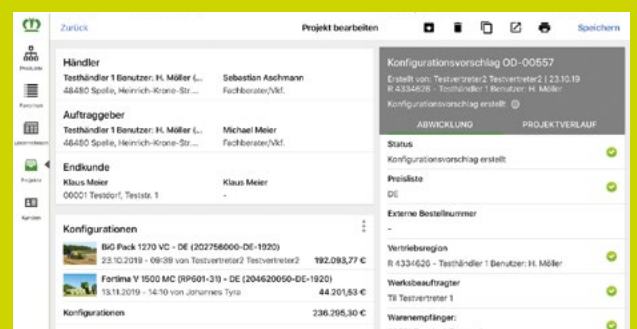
Zurück

Projekt bearbeiten

Speichern

Produkte

Favoriten

Lesemodus

Projekte

Kunden

Händler
Testhändler 1 Benutzer: H. Möller (...
48480 Spelle, Heinrich-Krone-Str....
Sebastian Aschmann
Fachberater/Vkf.

Auftraggeber
Testhändler 1 Benutzer: H. Möller (...
48480 Spelle, Heinrich-Krone-Str....
Michael Meier
Fachberater/Vkf.

Endkunde
Klaus Meier
00001 Testdorf, Teststr. 1
Klaus Meier
-

Konfigurationen
BiG Pack 1270 VC - DE (202756000-DE-1920)
23.10.2019 - 09:39 von Testvertreter2 Testvertreter2 192.093,77 €
Fortima V 1500 MC (RP601-31) - DE (204620050-DE-1920)
13.11.2019 - 14:10 von Johannes Tyra 44.201,63 €
Konfigurationen 236.295,30 €

Konfigurationsvorschlag OD-00557
Erstellt von: Testvertreter2 Testvertreter2 | 23.10.19
R 4334626 - Testhändler 1 Benutzer: H. Möller
Konfigurationsvorschlag erstellt

ABWICKLUNG
PROJEKTVERLAUF

Status
Konfigurationsvorschlag erstellt

Preisliste
DE

Externe Bestellnummer
-

Vertriebsregion
R 4334626 - Testhändler 1 Benutzer: H. Möller

Werksbeauftragter
Til Testvertreter 1

Warenempfänger: